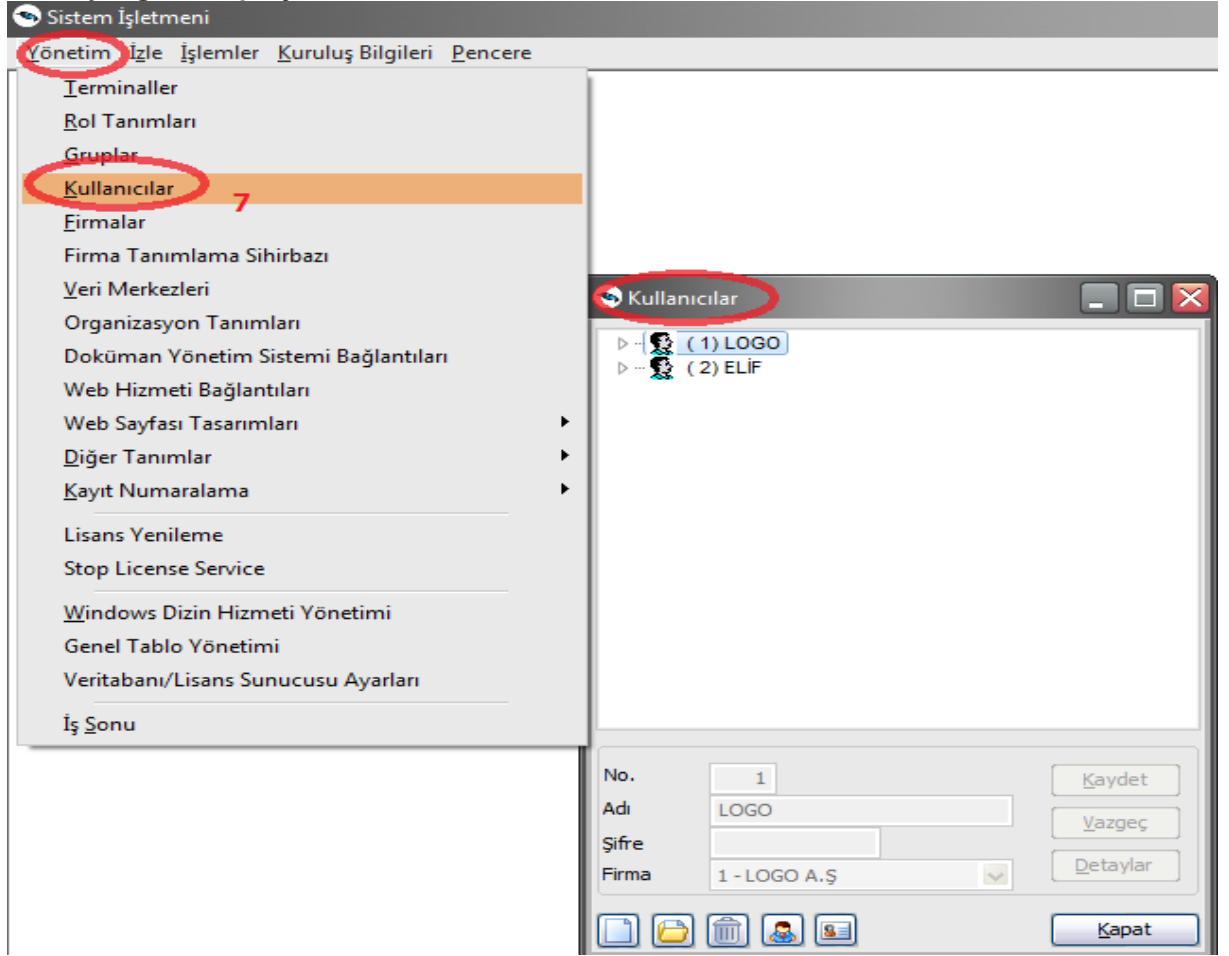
Sistem İşletmeni

Yönetim İzle İşlemler Kuruluş Bilgileri Pencere

Terminaller
Rol Tanımları
Gruplar
Kullanıcılar
7
Firmalar
Firma Tanımlama Sihirbazı
Veri Merkezleri
Organizasyon Tanımları
Doküman Yönetim Sistemi Bağlantıları
Web Hizmeti Bağlantıları
Web Sayfası Tasarımları
Diğer Tanımlar
Kayıt Numaralama
Lisans Yenileme
Stop License Service
Windows Dizin Hizmeti Yönetimi
Genel Tablo Yönetimi
Veritabanı/Lisans Sunucusu Ayarları
İş Sonu

Kullanıcılar

( 1) LOGO
( 2) ELİF

No. 1
Adı LOGO
Şifre
Firma 1 - LOGO A.Ş

Kaydet
Vazgeç
Detaylar
Kapat